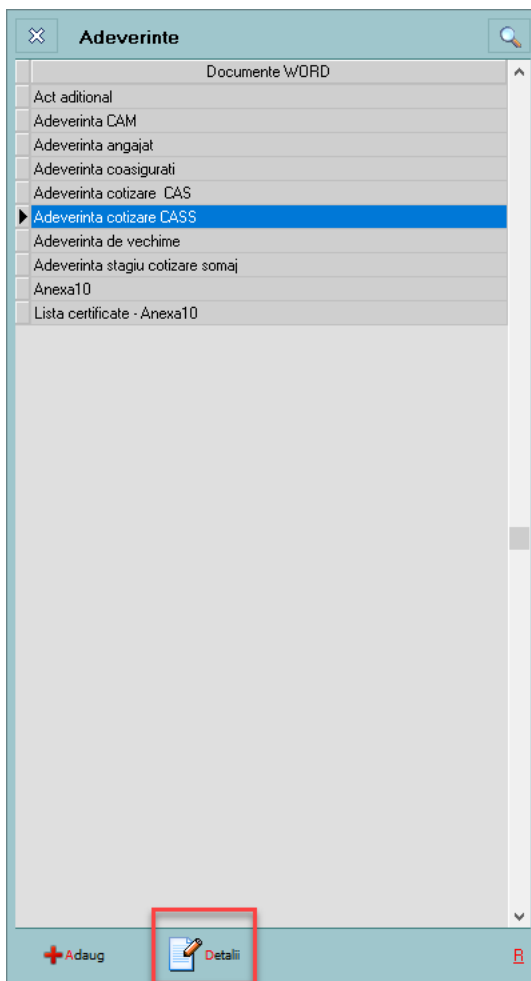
Adeverinte

| Documente WORD |
|---|
| Act aditional |
| Adeverinta CAM |
| Adeverinta angajat |
| Adeverinta coasigurati |
| Adeverinta cotizare  CAS |
| Adeverinta cotizare CASS |
| Adeverinta de vechime |
| Adeverinta stagiu cotizare somaj |
| Anexa10 |
| Lista certificate - Anexa10 |

Adaug
Detalii
R